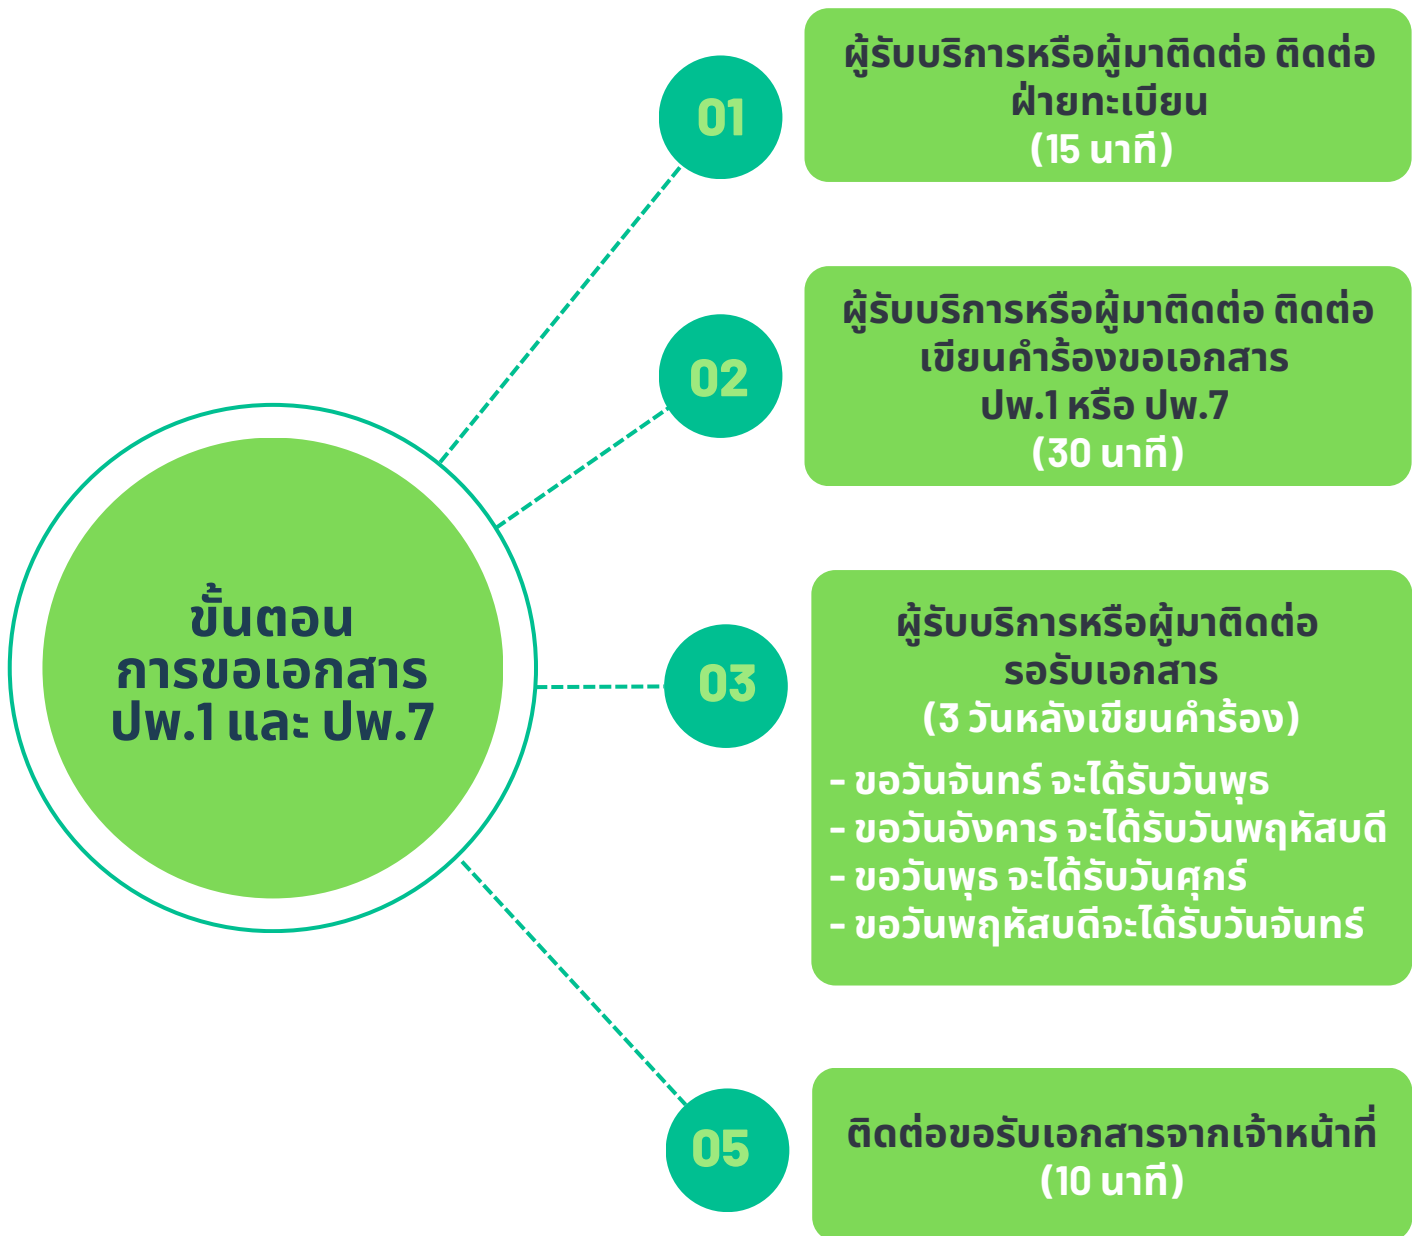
ขั้นตอน
การขอเอกสาร
ปพ.1 และ ปพ.7

01

ผู้รับบริการหรือผู้มาติดต่อ ติดต่อฝ่ายทะเบียน
(15 นาที)

02

ผู้รับบริการหรือผู้มาติดต่อ ติดต่อเขียนคำร้องขอเอกสาร
ปพ.1 หรือ ปพ.7
(30 นาที)

03

ผู้รับบริการหรือผู้มาติดต่อ
รอรับเอกสาร
(3 วันหลังเขียนคำร้อง)

- ขอวันจันทร์ จะได้รับวันพุธ
- ขอวันอังคาร จะได้รับวันพฤหัสบดี
- ขอวันพุธ จะได้รับวันศุกร์
- ขอวันพฤหัสบดีจะได้รับวันจันทร์

05

ติดต่อขอรับเอกสารจากเจ้าหน้าที่
(10 นาที)